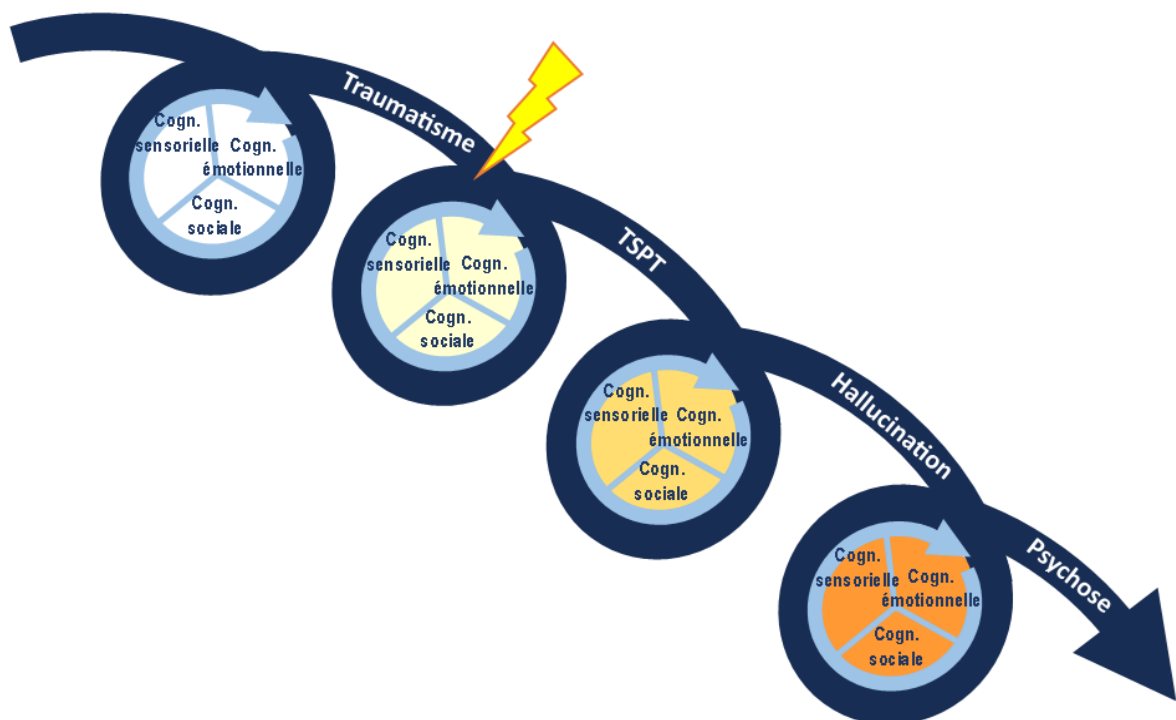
Traumatisme

Cogn. sensorielle
Cogn. émotionnelle
Cogn. sociale

TSPT

Cogn. sensorielle
Cogn. émotionnelle
Cogn. sociale

Hallucination

Cogn. sensorielle
Cogn. émotionnelle
Cogn. sociale

Psychose

Cogn. sensorielle
Cogn. émotionnelle
Cogn. sociale